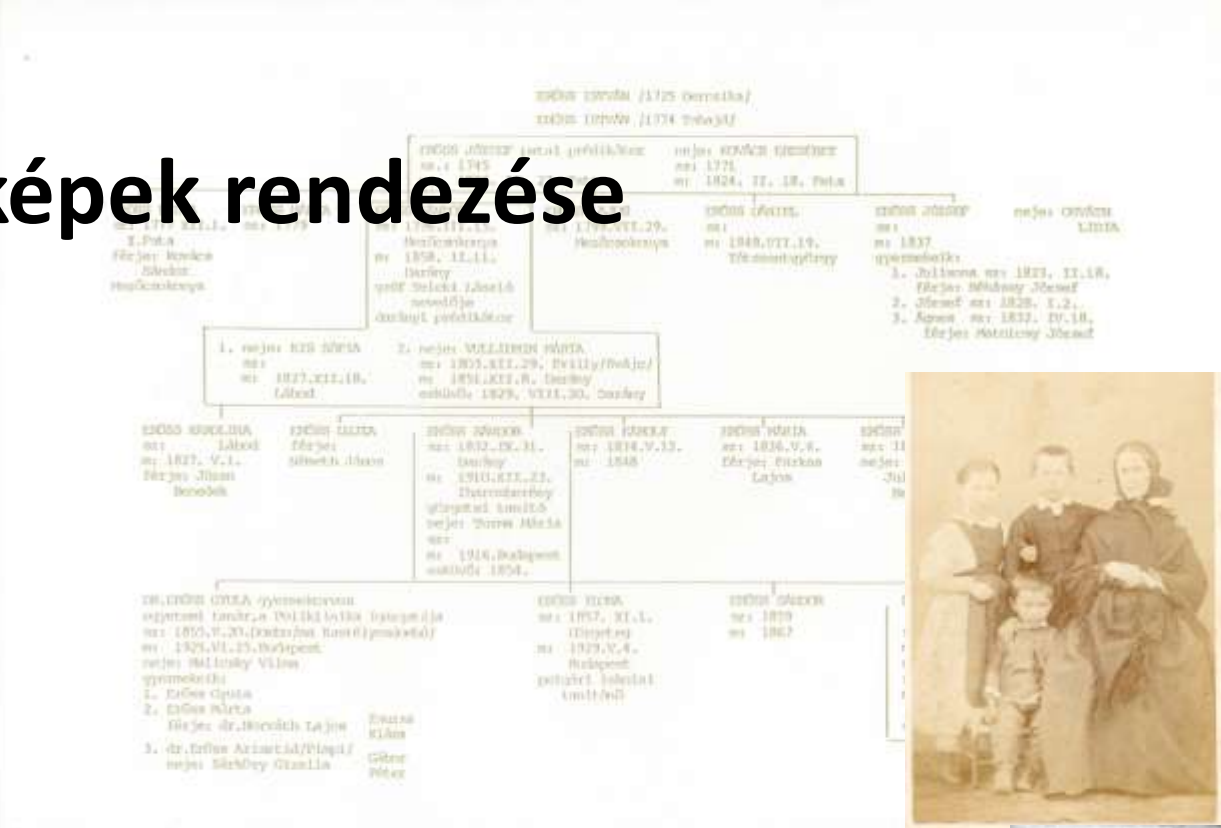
képek rendezése

ERŐSS ISTVÁN /1725 Gerendás/
ERŐSS ISTVÁN /1774 Tokaj/

ERŐSS JÓZSEF ref. prédikátor sz.: 1745
neje: KOVÁCS ERZSÉBET sz.: 1771 m.: 1824. II. 18. Peta

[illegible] Peta férje: Kovács Sándor Mezőcsokonya

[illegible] Mezőcsokonya m.: 1858. II.11. Darány gróf Széchi László nevelője darányi prédikátor

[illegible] Mezőcsokonya

ERŐSS DÁNIEL sz.: m.: 1848.VII.19. Törökszentgyörgy

ERŐSS JÓZSEF sz.: m.: 1837 gyermekei: 1. Julianna sz.: 1823. II.18. férje: Nádasy József 2. József sz.: 1828. I.2. 3. Ágnes sz.: 1832. IV.18. férje: Matolcsy József

neje: CSÓKÁS LIDIA

1. neje: KIS SÓFIA sz.: m.: 1827.XII.18. Lábod

2. neje: VOLLIGRIN MÁRIA sz.: 1803.XII.29. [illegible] m.: 1851.XII.8. Darány eskűvő: 1829. VIII.30. Darány

ERŐSS KAROLINA sz.: Lábod m.: 1827. V.1. férje: Józsa Benedek

ERŐSS LUJZA férje: Németh János

ERŐSS SÁNDOR sz.: 1832.IX.31. Darány m.: 1910.XII.23. Zsarnóca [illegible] tanító neje: Torma Mária sz.: m.: 1916.Budapest esküvő: 1854.

ERŐSS KÁROLY sz.: 1834.V.13. m.: 1848

ERŐSS MÁRIA sz.: 1836.V.6. férje: Farkas Lajos

ERŐSS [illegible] sz.: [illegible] neje: Jul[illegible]

DR.ERŐSS GYULA /gyermekorvos egyetemi tanár,a Poliklinika igazgatója sz.: 1855.V.20.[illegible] m.: 1929.VI.25.Budapest neje: Malinsky Vilma gyermekei: 1. Erőss Gyula 2. Erőss Márta férje: dr.Horváth Lajos 3. dr.Erőss Arisztid/Pippi/ neje: Sárkány Gizella

Endre Klára

Gábor Péter

ERŐSS ILONA sz.: 1857. XI.1. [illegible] m.: 1929.V.4. Budapest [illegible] tanítónő

ERŐSS SÁNDOR sz.: 1859 m.: 1867